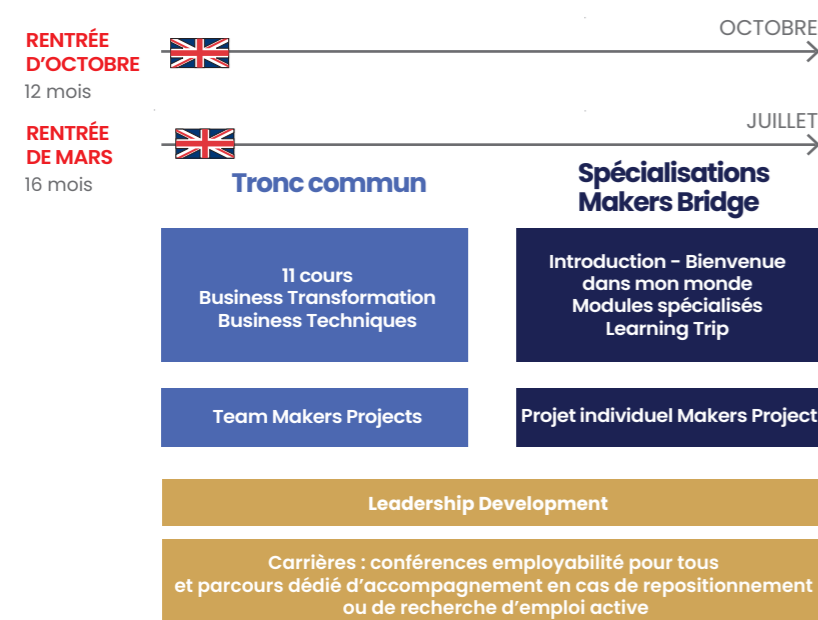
RENTRÉE D'OCTOBRE
12 mois

OCTOBRE

RENTRÉE DE MARS
16 mois

JUILLET

Tronc commun

Spécialisations Makers Bridge

11 cours
Business Transformation
Business Techniques

Introduction - Bienvenue dans mon monde
Modules spécialisés
Learning Trip

Team Makers Projects

Projet individuel Makers Project

Leadership Development

Carrières : conférences employabilité pour tous et parcours dédié d'accompagnement en cas de repositionnement ou de recherche d'emploi active